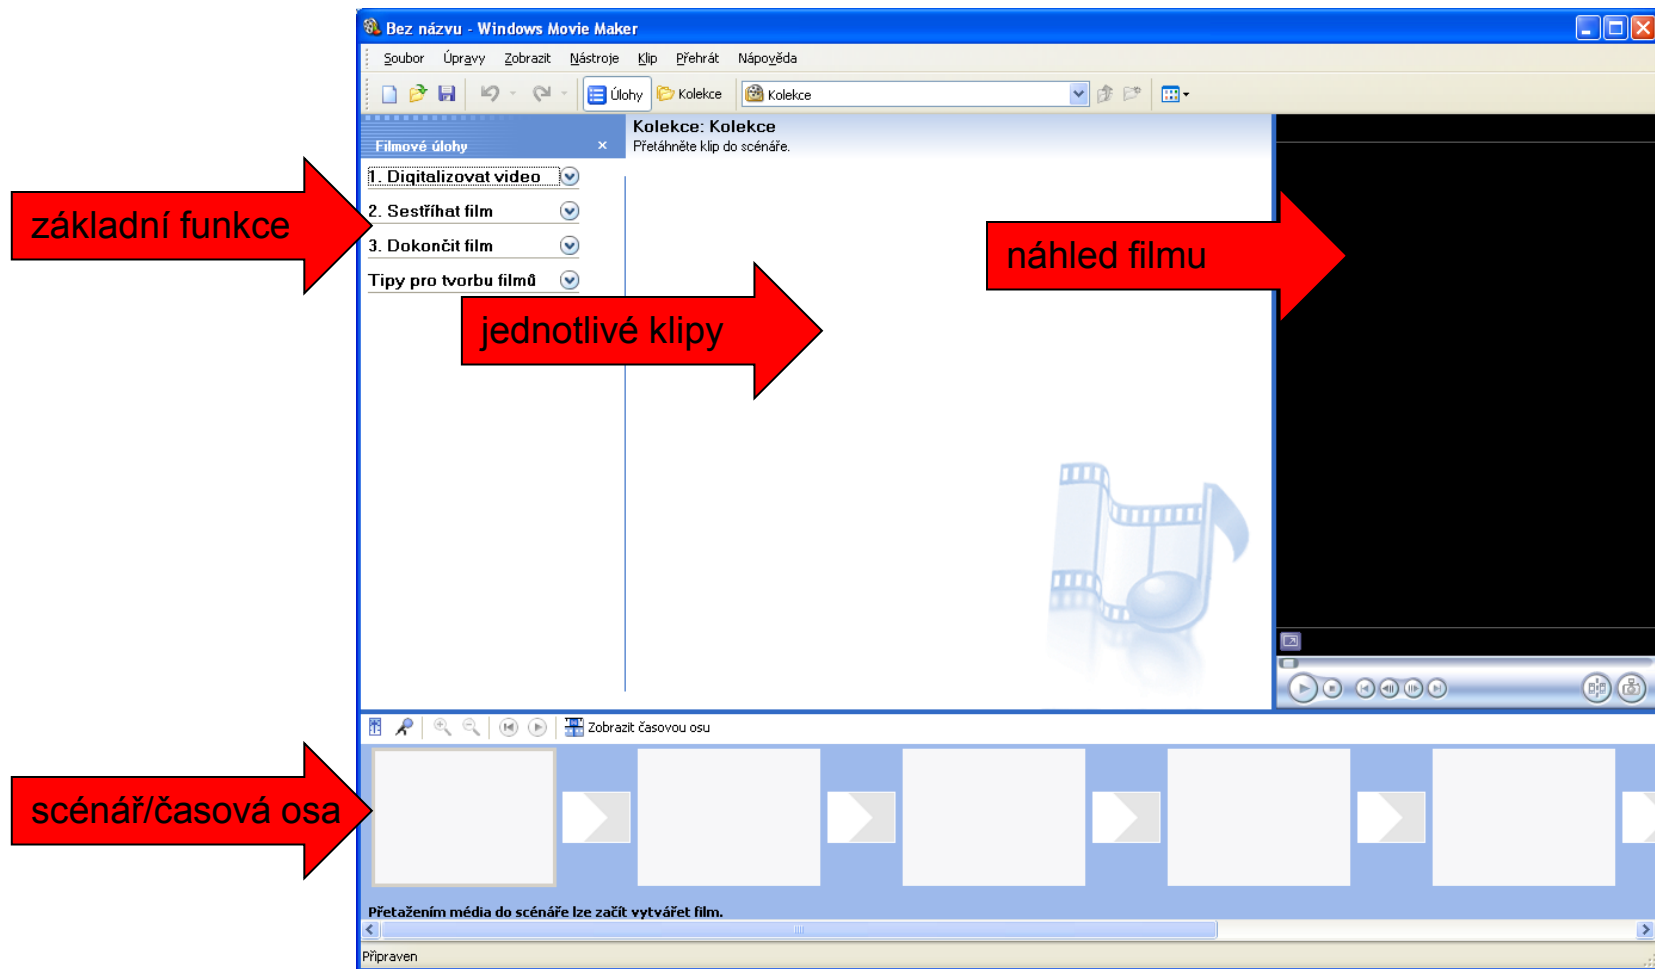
Bez názvu - Windows Movie Maker

Soubor Úpravy Zobrazit Nástroje Klip Přehrát Nápověda

Úlohy Kolekce Kolekce

Filmové úlohy ×

1. Digitalizovat video

2. Sestříhat film

3. Dokončit film

Tipy pro tvorbu filmů

Kolekce: Kolekce
Přetáhněte klip do scénáře.

základní funkce

jednotlivé klipy

náhled filmu

scénář/časová osa

Zobrazit časovou osu

Přetažením média do scénáře lze začít vytvářet film.

Připraven